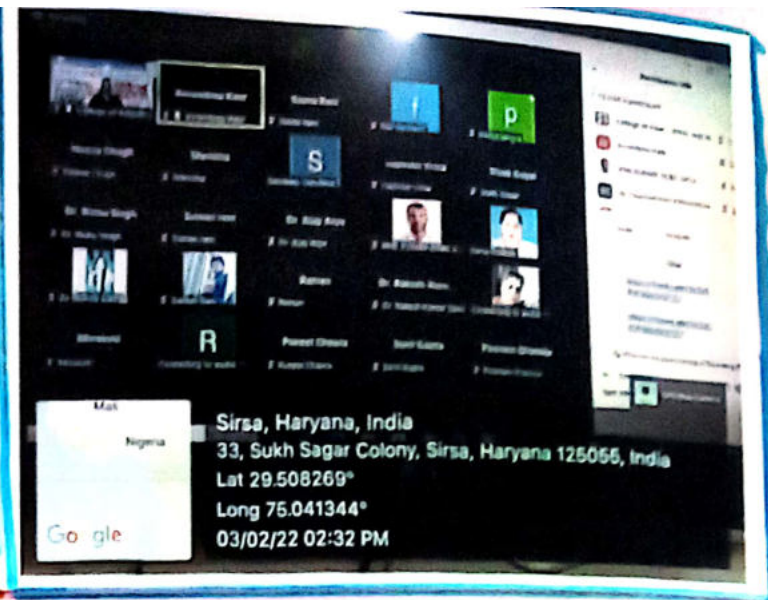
Sirsa, Haryana, India
33, Sukh Sagar Colony, Sirsa, Haryana 125055, India
Lat 29.508269°
Long 75.041344°
03/02/22 02:32 PM

Google

Nejena

R

S

f

p

Dr. Ritu Singh

Dr. Raj Arya

Dr. Rakesh

Parveen Chawla

Puneet Chawla